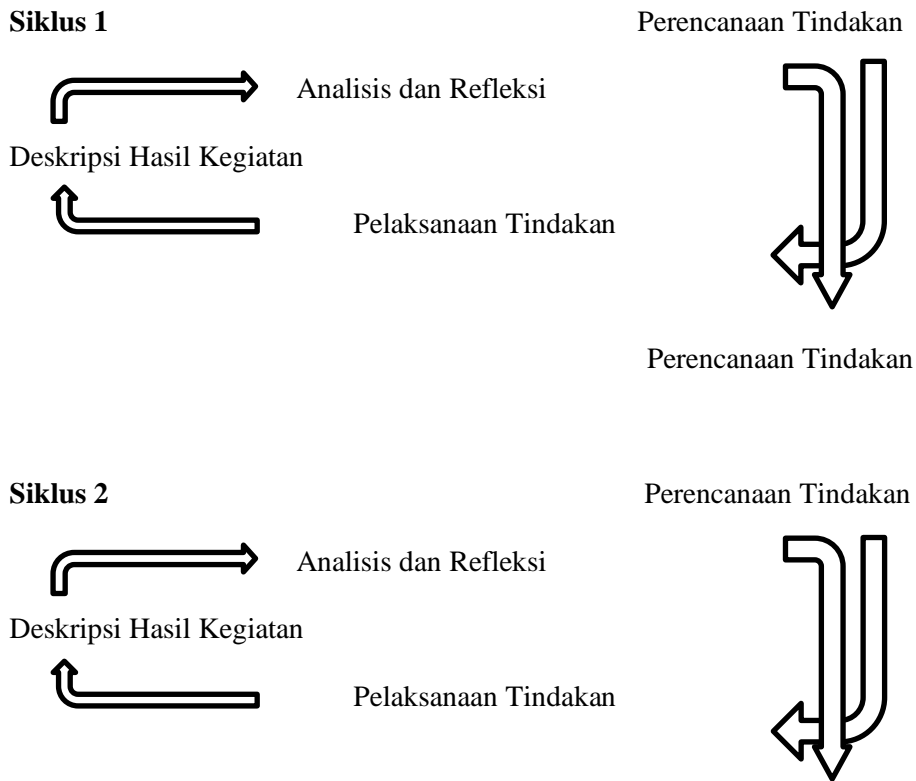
Siklus 1

Perencanaan Tindakan

Analisis dan Refleksi

Deskripsi Hasil Kegiatan

Pelaksanaan Tindakan

Perencanaan Tindakan

Siklus 2

Perencanaan Tindakan

Analisis dan Refleksi

Deskripsi Hasil Kegiatan

Pelaksanaan Tindakan